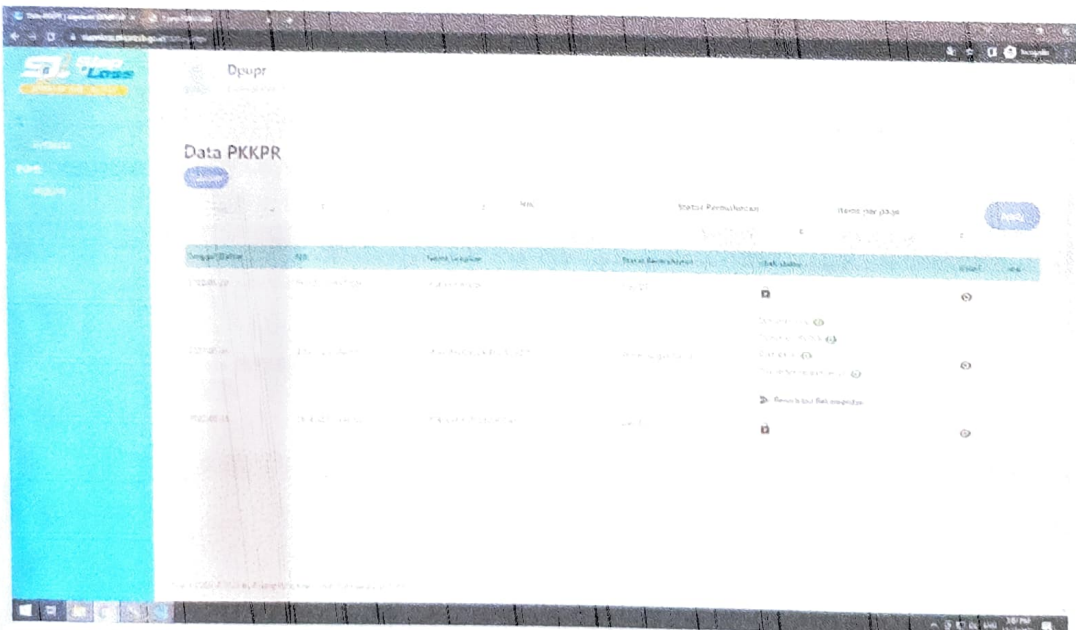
Dpupr

Data PKKPR

Nik

Status Permohonan

Items per page

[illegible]

| Tanggal Daftar | NIK | Nama Lengkap | Status Permohonan | Cek status | Detail |
|---|---|---|---|---|---|
| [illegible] | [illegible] | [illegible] | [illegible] | | |
| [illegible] | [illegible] | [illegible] | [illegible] | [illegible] | |
| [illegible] | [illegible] | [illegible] | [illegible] | | |

Rencana Teknis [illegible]